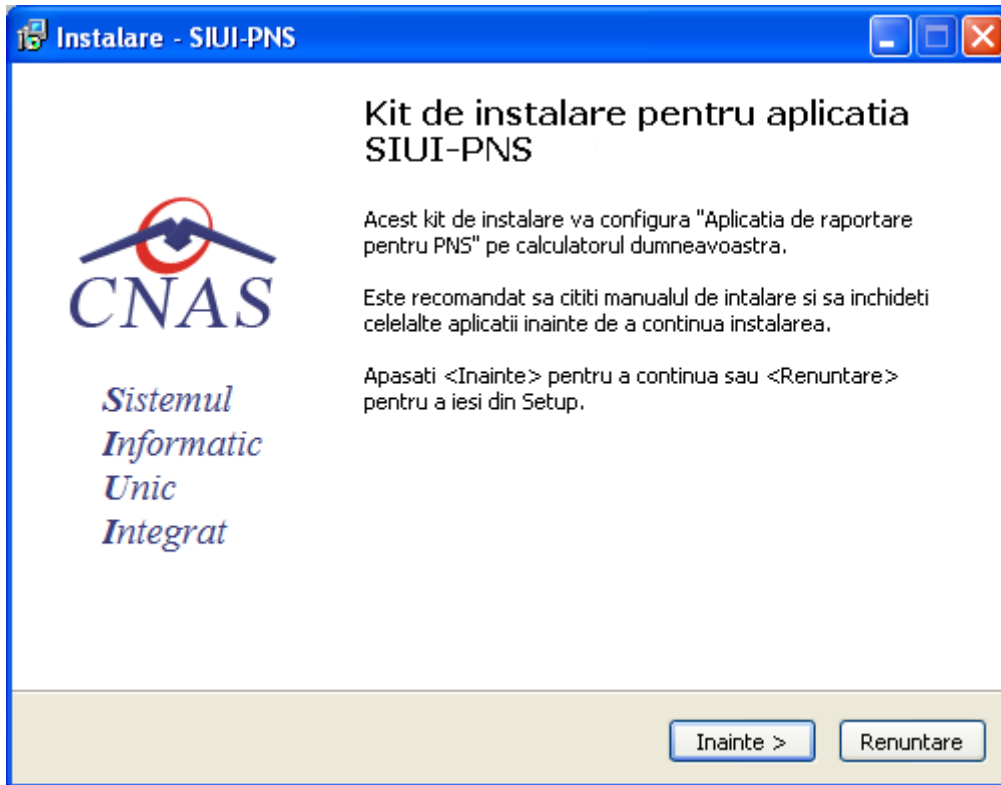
Instalare - SIUI-PNS

CNAS

Sistemul
Informatic
Unic
Integrat

Kit de instalare pentru aplicatia SIUI-PNS

Acest kit de instalare va configura "Aplicatia de raportare pentru PNS" pe calculatorul dumneavoastra.

Este recomandat sa cititi manualul de intalare si sa inchideti celelalte aplicatii inainte de a continua instalarea.

Apasati <Inainte> pentru a continua sau <Renuntare> pentru a iesi din Setup.

Inainte >
Renuntare